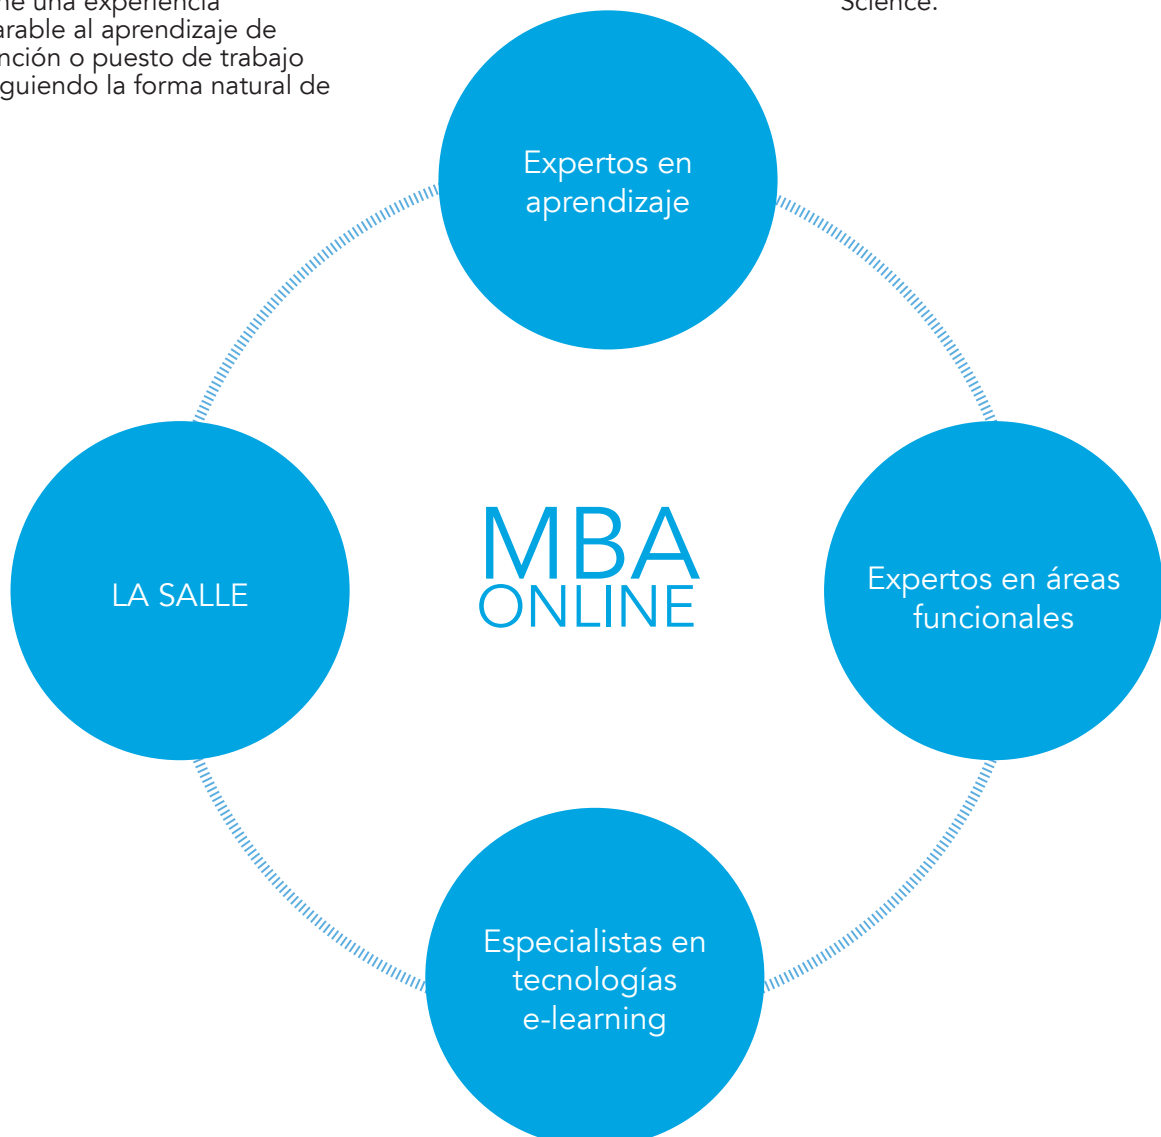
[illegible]e una experiencia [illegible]arable al aprendizaje de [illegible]nción o puesto de trabajo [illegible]guiendo la forma natural de

Science.

Expertos en aprendizaje

LA SALLE

MBA
ONLINE

Expertos en áreas funcionales

Especialistas en tecnologías e-learning